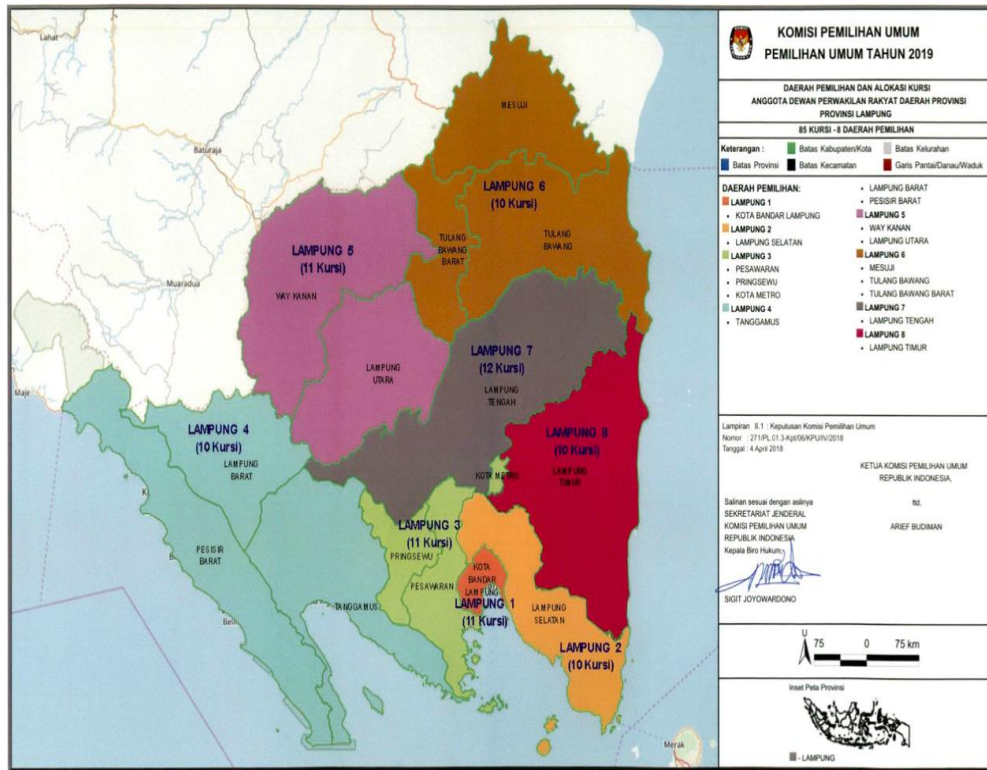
Lahat

Baturaja

Muaradua

Maje

Belli

Merak

MESUJI

LAMPUNG 6
(10 Kursi)

TULANG BAWANG BARAT

TULANG BAWANG

LAMPUNG 5
(11 Kursi)

WAY KANAN

LAMPUNG UTARA

LAMPUNG 7
(12 Kursi)

LAMPUNG TENGAH

LAMPUNG 4
(10 Kursi)

LAMPUNG BARAT

LAMPUNG 8
(10 Kursi)

LAMPUNG TIMUR

KOTA METRO

LAMPUNG 3
(11 Kursi)

PRINGSEWU

PESAWARAN

PESISIR BARAT

TANGGAMUS

KOTA BANDAR LAMPUNG

LAMPUNG 1
(11 Kursi)

LAMPUNG SELATAN

LAMPUNG 2
(10 Kursi)

KOMISI PEMILIHAN UMUM
PEMILIHAN UMUM TAHUN 2019

DAERAH PEMILIHAN DAN ALOKASI KURSI
ANGGOTA DEWAN PERWAKILAN RAKYAT DAERAH PROVINSI
PROVINSI LAMPUNG

85 KURSI - 8 DAERAH PEMILIHAN

Keterangan : Batas Kabupaten/Kota Batas Kelurahan
Batas Provinsi Batas Kecamatan Garis Pantai/Danau/Waduk

DAERAH PEMILIHAN:
LAMPUNG 1
• KOTA BANDAR LAMPUNG
LAMPUNG 2
• LAMPUNG SELATAN
LAMPUNG 3
• PESAWARAN
• PRINGSEWU
• KOTA METRO
LAMPUNG 4
• TANGGAMUS
• LAMPUNG BARAT
• PESISIR BARAT
LAMPUNG 5
• WAY KANAN
• LAMPUNG UTARA
LAMPUNG 6
• MESUJI
• TULANG BAWANG
• TULANG BAWANG BARAT
LAMPUNG 7
• LAMPUNG TENGAH
LAMPUNG 8
• LAMPUNG TIMUR

Lampiran II.1 : Keputusan Komisi Pemilihan Umum
Nomor : 271/PL.01.3-Kpt/06/KPU/IV/2018
Tanggal : 4 April 2018

KETUA KOMISI PEMILIHAN UMUM
REPUBLIK INDONESIA,

ttd.

ARIEF BUDIMAN

Salinan sesuai dengan aslinya
SEKRETARIAT JENDERAL
KOMISI PEMILIHAN UMUM
REPUBLIK INDONESIA
Kepala Biro Hukum,

SIGIT JOYOWARDONO

U
75 0 75 km

Inset Peta Provinsi

- LAMPUNG